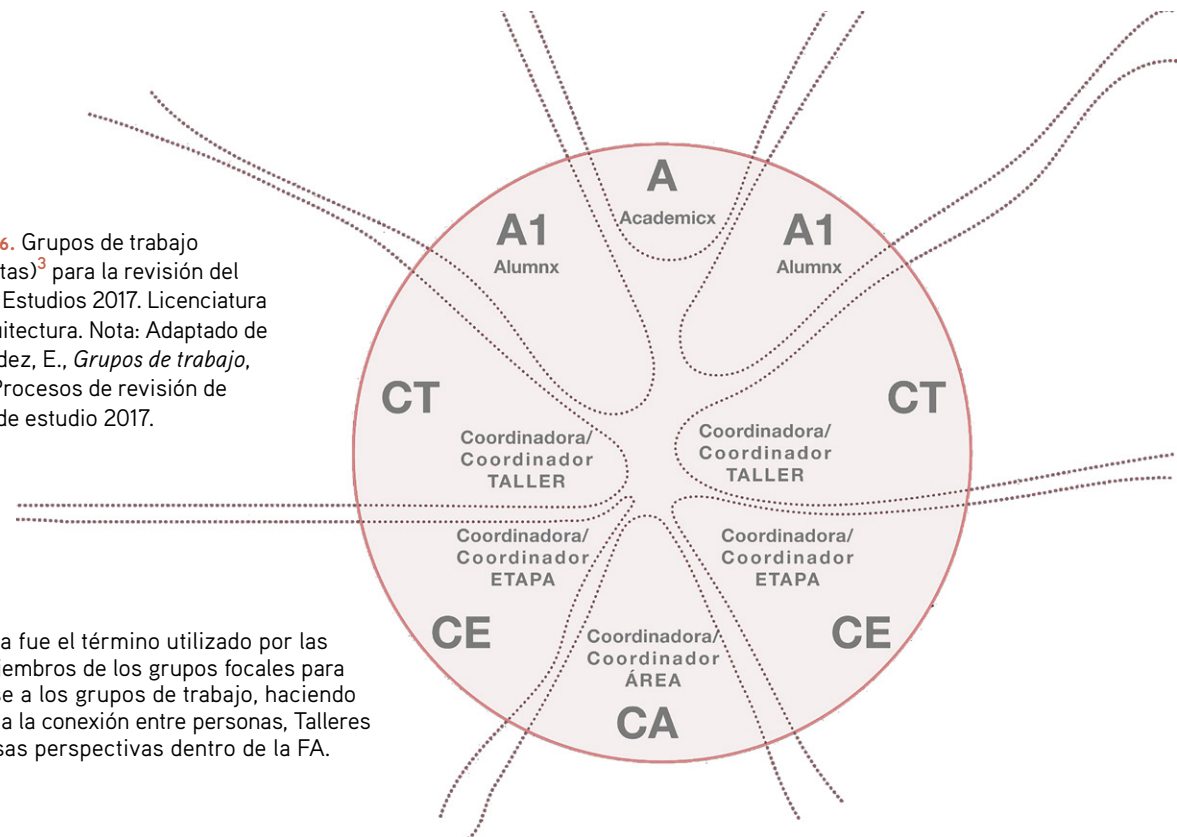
6. Grupos de trabajo (tas)$^3$ para la revisión del Estudios 2017. Licenciatura uitectura. Nota: Adaptado de dez, E., *Grupos de trabajo*, Procesos de revisión de de estudio 2017.

a fue el término utilizado por las embros de los grupos focales para e a los grupos de trabajo, haciendo a la conexión entre personas, Talleres sas perspectivas dentro de la FA.

A
Academicx

A1
Alumnx

A1
Alumnx

CT
Coordinadora/ Coordinador TALLER

CT
Coordinadora/ Coordinador TALLER

Coordinadora/ Coordinador ETAPA
CE

Coordinadora/ Coordinador ETAPA
CE

Coordinadora/ Coordinador ÁREA
CA